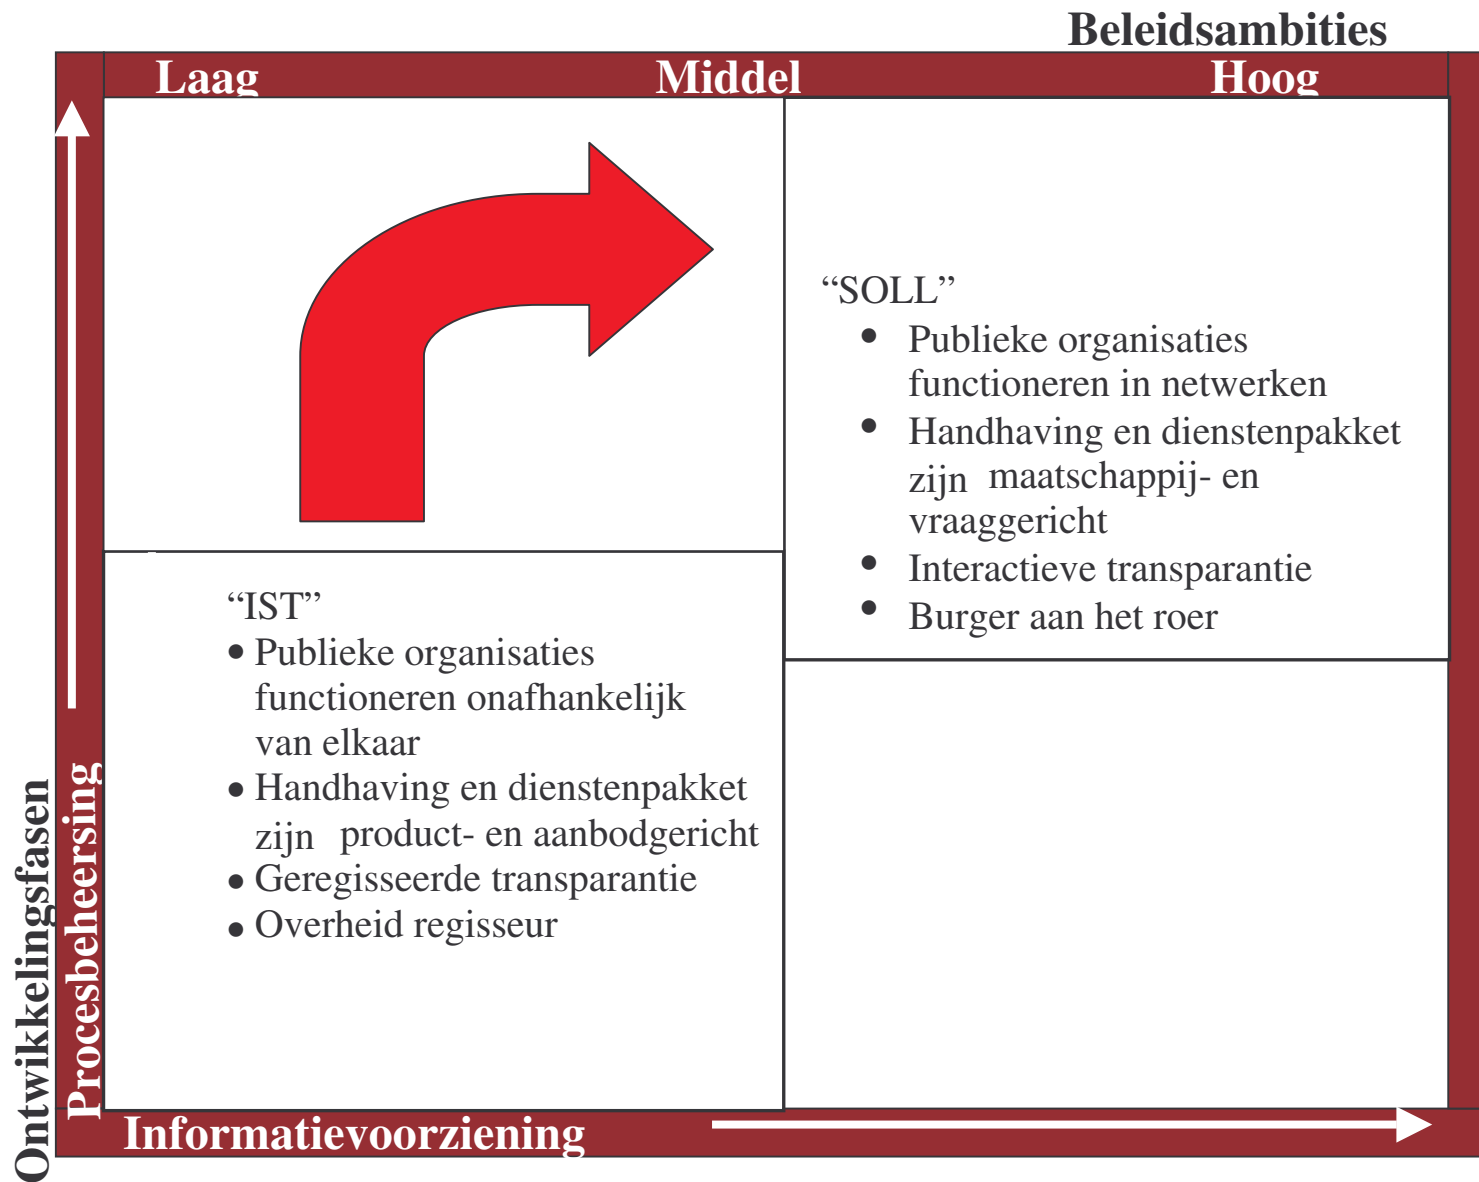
Beleidsambities

Laag Middel Hoog

"SOLL"
• Publieke organisaties functioneren in netwerken
• Handhaving en dienstenpakket zijn maatschappij- en vraaggericht
• Interactieve transparantie
• Burger aan het roer

"IST"
• Publieke organisaties functioneren onafhankelijk van elkaar
• Handhaving en dienstenpakket zijn product- en aanbodgericht
• Geregisseerde transparantie
• Overheid regisseur

Ontwikkelingsfasen

Procesbeheersing

Informatievoorziening